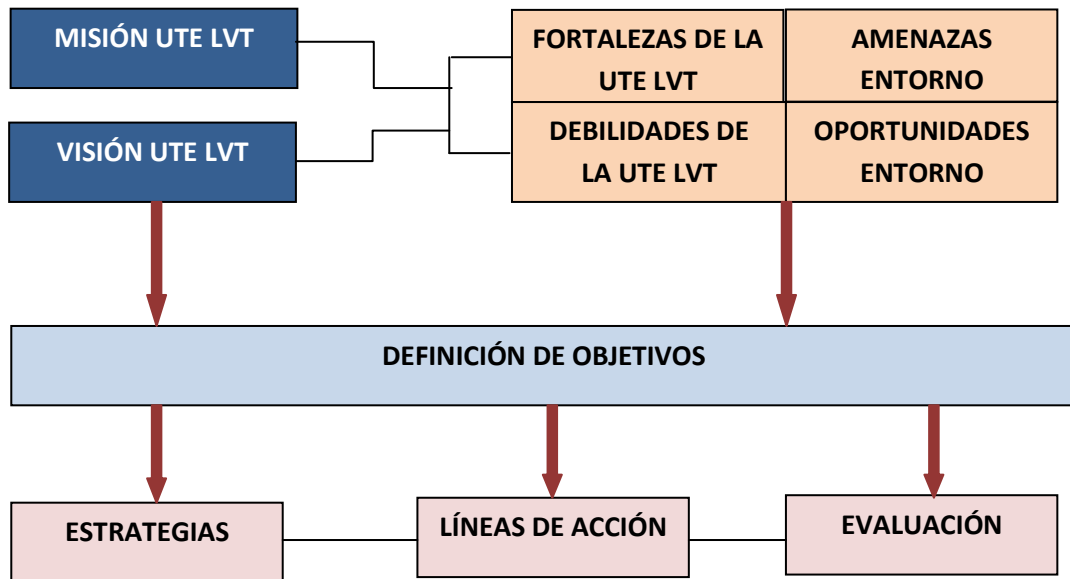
MISIÓN UTE LVT

VISIÓN UTE LVT

| FORTALEZAS DE LA UTE LVT | AMENAZAS ENTORNO |
|---|---|
| DEBILIDADES DE LA UTE LVT | OPORTUNIDADES ENTORNO |

DEFINICIÓN DE OBJETIVOS

ESTRATEGIAS

LÍNEAS DE ACCIÓN

EVALUACIÓN